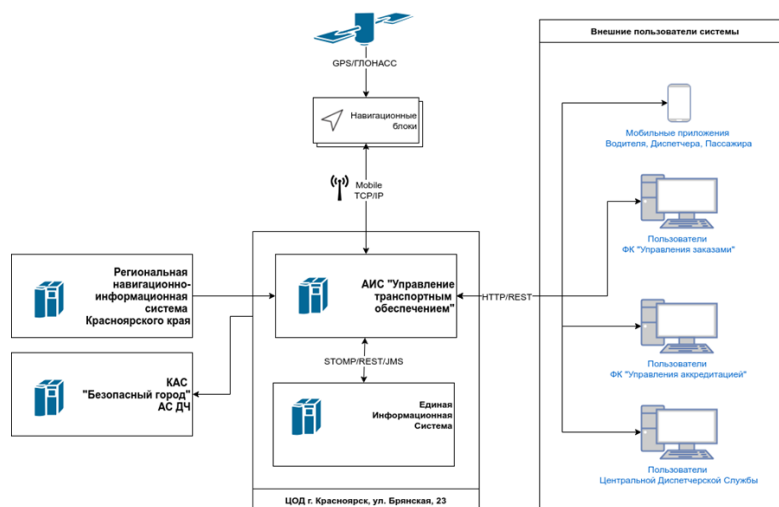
GPS/ГЛОНАСС

Навигационные блоки

Mobile TCP/IP

Региональная навигационно-информационная система Красноярского края

АИС "Управление транспортным обеспечением"

HTTP/REST

STOMP/REST/JMS

КАС "Безопасный город" АС ДЧ

Единая Информационная Система

ЦОД г. Красноярск, ул. Брянская, 23

Внешние пользователи системы

Мобильные приложения Водителя, Диспетчера, Пассажира

Пользователи ФК "Управления заказами"

Пользователи ФК "Управления аккредитацией"

Пользователи Центральной Диспетчерской Службы